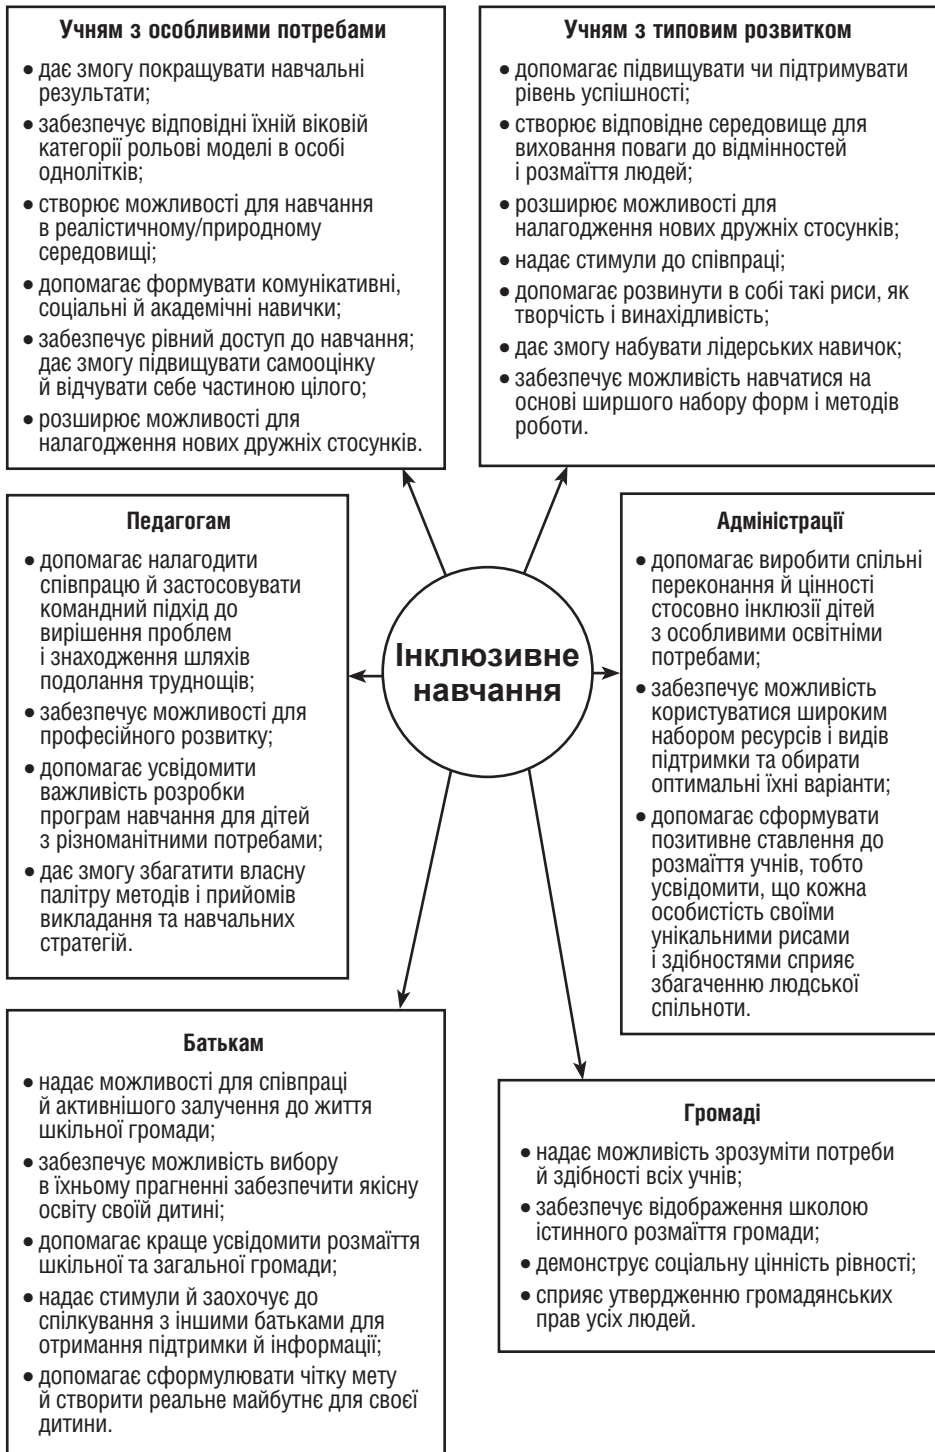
**Учням з особливими потребами**

- дає змогу покращувати навчальні результати;
- забезпечує відповідні їхній віковій категорії рольові моделі в особі однолітків;
- створює можливості для навчання в реалістичному/природному середовищі;
- допомагає формувати комунікативні, соціальні й академічні навички;
- забезпечує рівний доступ до навчання; дає змогу підвищувати самооцінку й відчувати себе частиною цілого;
- розширює можливості для налагодження нових дружніх стосунків.

**Учням з типовим розвитком**

- допомагає підвищувати чи підтримувати рівень успішності;
- створює відповідне середовище для виховання поваги до відмінностей і розмаїття людей;
- розширює можливості для налагодження нових дружніх стосунків;
- надає стимули до співпраці;
- допомагає розвинути в собі такі риси, як творчість і винахідливість;
- дає змогу набувати лідерських навичок;
- забезпечує можливість навчатися на основі ширшого набору форм і методів роботи.

**Педагогам**

- допомагає налагодити співпрацю й застосовувати командний підхід до вирішення проблем і знаходження шляхів подолання труднощів;
- забезпечує можливості для професійного розвитку;
- допомагає усвідомити важливість розробки програм навчання для дітей з різноманітними потребами;
- дає змогу збагатити власну палітру методів і прийомів викладання та навчальних стратегій.

**Інклюзивне навчання**

**Адміністрації**

- допомагає виробити спільні переконання й цінності стосовно інклюзії дітей з особливими освітніми потребами;
- забезпечує можливість користуватися широким набором ресурсів і видів підтримки та обирати оптимальні їхні варіанти;
- допомагає сформувати позитивне ставлення до розмаїття учнів, тобто усвідомити, що кожна особистість своїми унікальними рисами і здібностями сприяє збагаченню людської спільноти.

**Батькам**

- надає можливості для співпраці й активнішого залучення до життя шкільної громади;
- забезпечує можливість вибору в їхньому прагненні забезпечити якісну освіту своїй дитині;
- допомагає краще усвідомити розмаїття шкільної та загальної громади;
- надає стимули й заохочує до спілкування з іншими батьками для отримання підтримки й інформації;
- допомагає сформулювати чітку мету й створити реальне майбутнє для своєї дитини.

**Громаді**

- надає можливість зрозуміти потреби й здібності всіх учнів;
- забезпечує відображення школою істинного розмаїття громади;
- демонструє соціальну цінність рівності;
- сприяє утвердженню громадянських прав усіх людей.